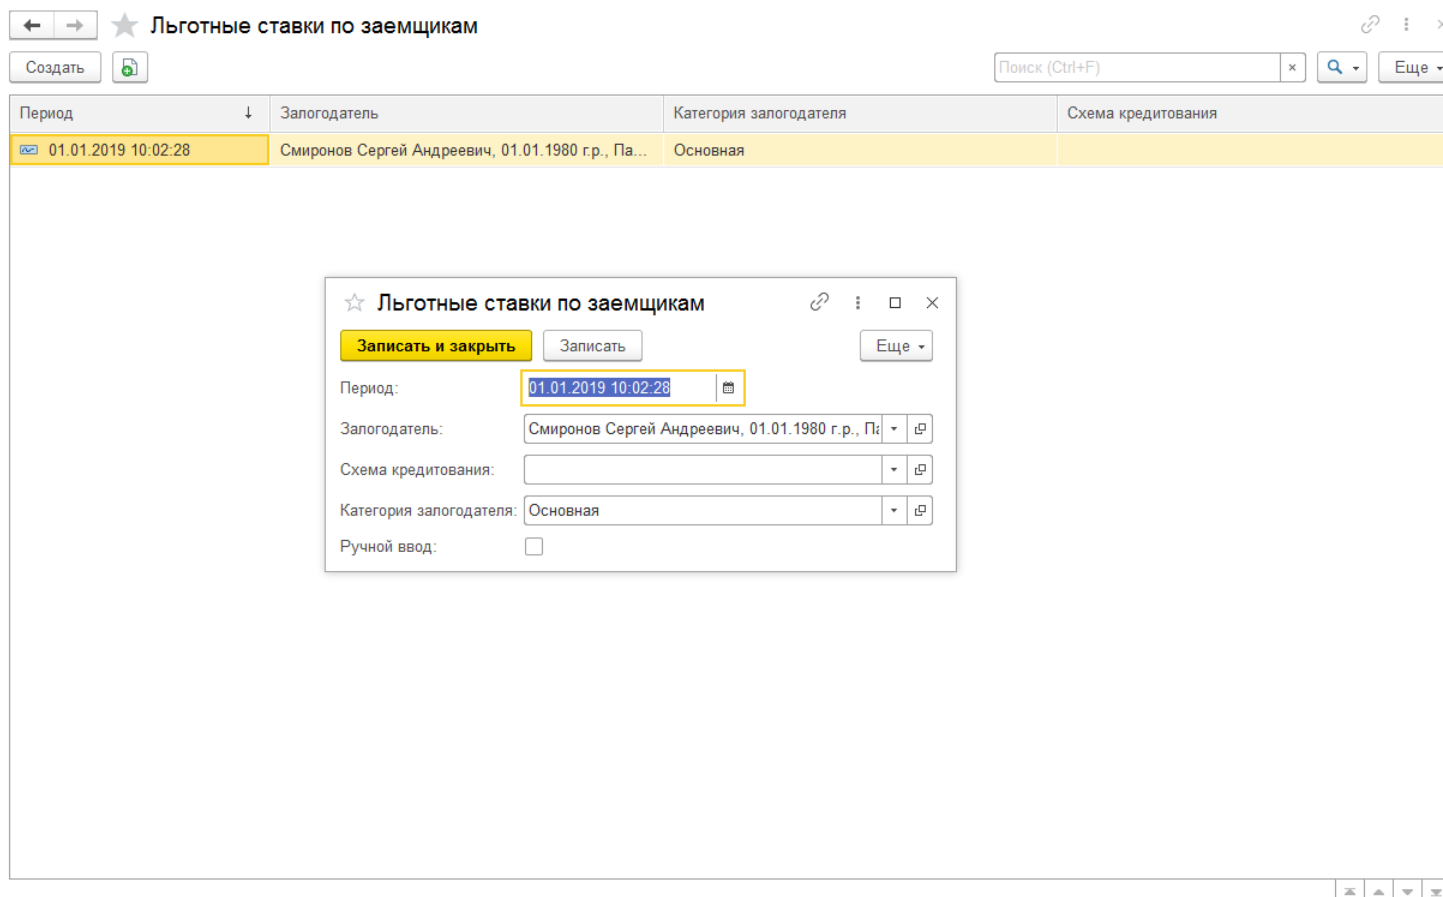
Льготные ставки по заемщикам

Создать

Поиск (Ctrl+F)

Еще

| Период | Залогодатель | Категория залогодателя | Схема кредитования |
|---|---|---|---|
| 01.01.2019 10:02:28 | Смиронов Сергей Андреевич, 01.01.1980 г.р., Па... | Основная | |

Льготные ставки по заемщикам

Записать и закрыть

Записать

Еще

Период: 01.01.2019 10:02:28

Залогодатель: Смиронов Сергей Андреевич, 01.01.1980 г.р., Па

Схема кредитования:

Категория залогодателя: Основная

Ручной ввод: